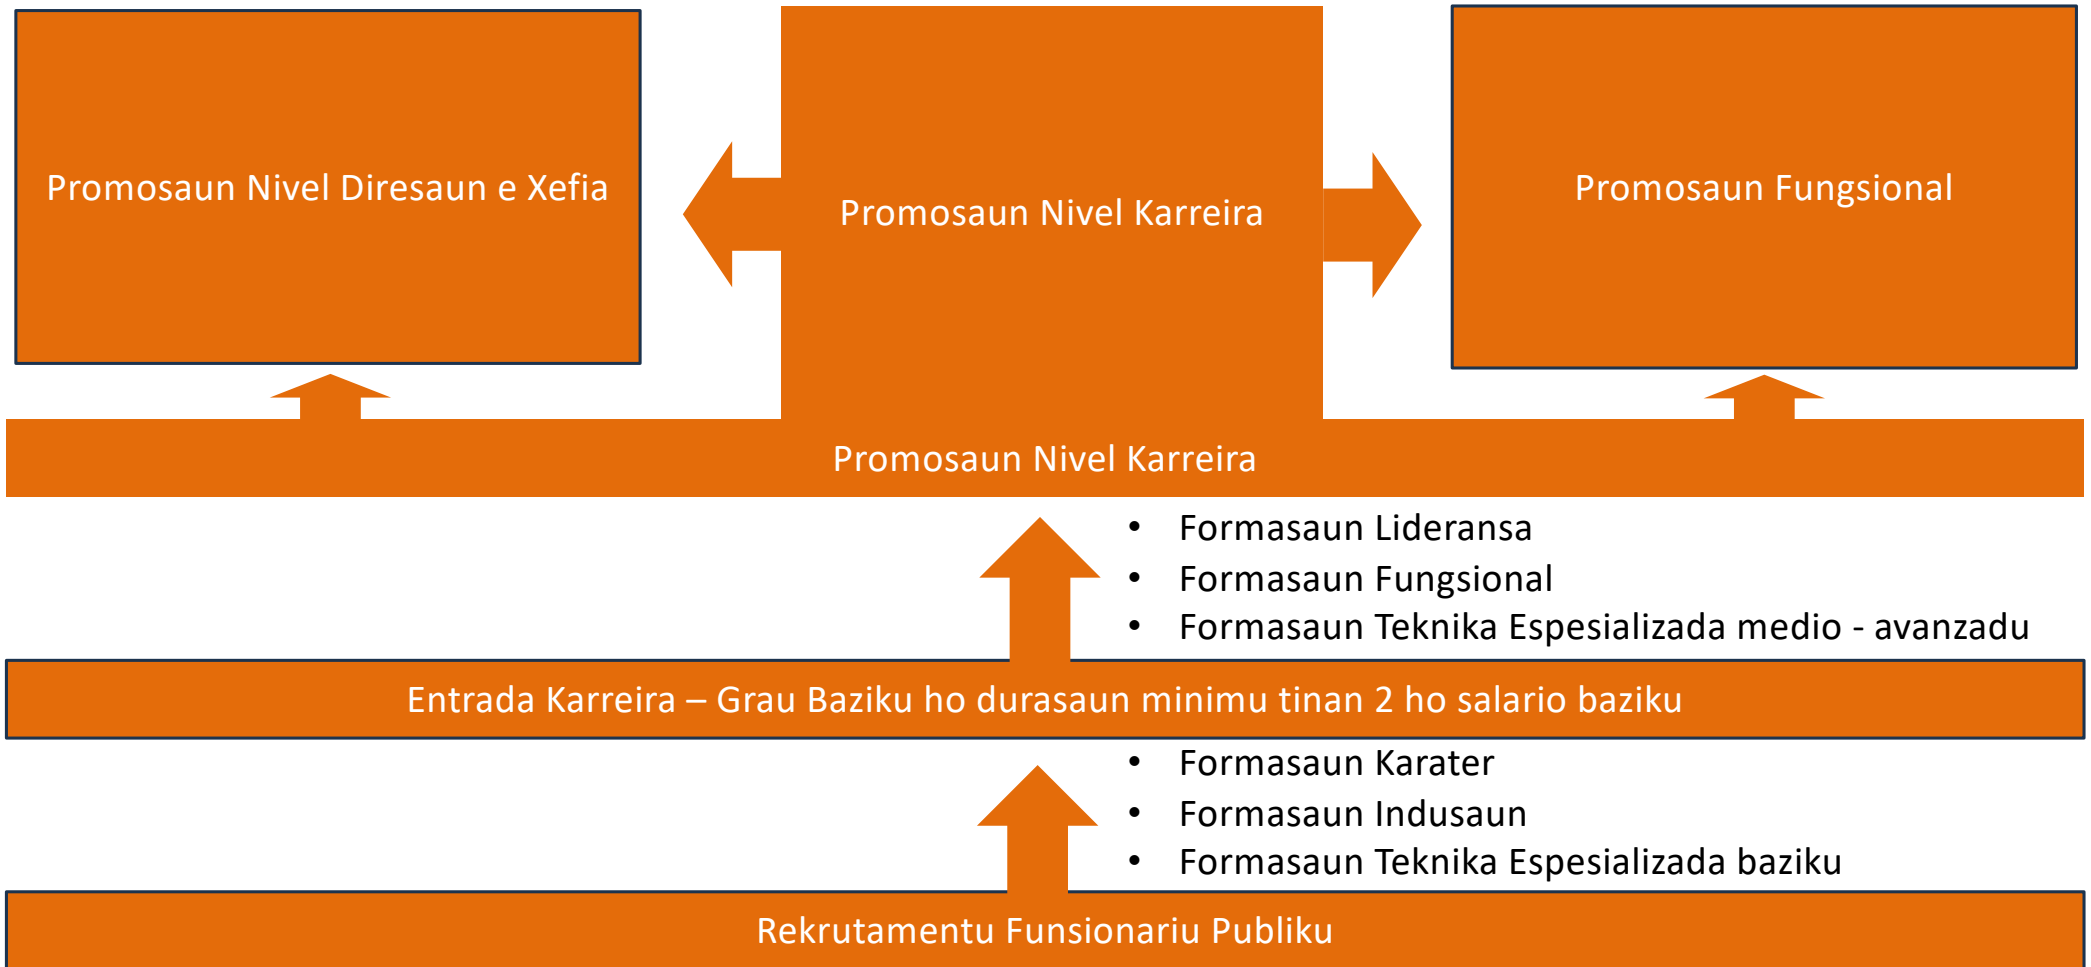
Promosaun Nivel Diresaun e Xefia

Promosaun Nivel Karreira

Promosaun Fungsional

Promosaun Nivel Karreira

- Formasaun Lideransa
- Formasaun Fungsional
- Formasaun Teknika Espesializada medio - avanzadu

Entrada Karreira – Grau Baziku ho durasaun minimu tinan 2 ho salario baziku

- Formasaun Karater
- Formasaun Indusaun
- Formasaun Teknika Espesializada baziku

Rekrutamentu Funsionariu Publiku